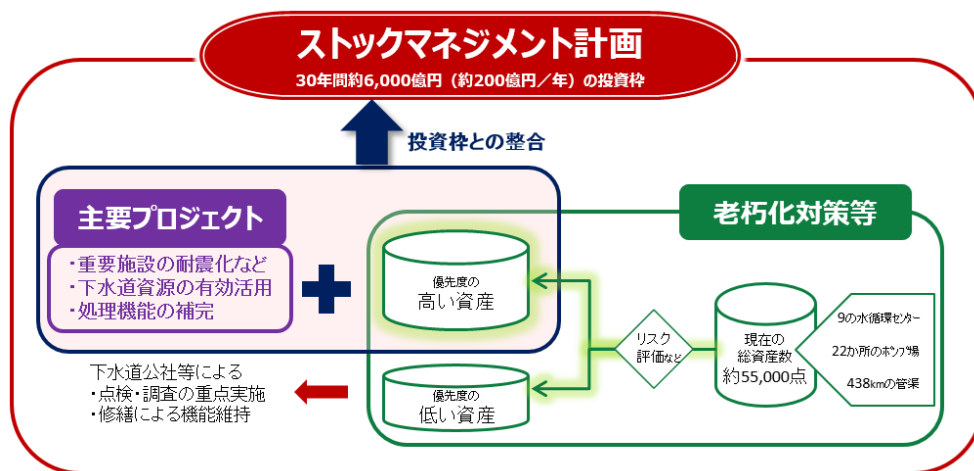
ストックマネジメント計画
30年間約6,000億円（約200億円／年）の投資枠

投資枠との整合

主要プロジェクト
・重要施設の耐震化など
・下水道資源の有効活用
・処理機能の補完

老朽化対策等

優先度の
高い資産

優先度の
低い資産

リスク
評価など

現在の
総資産数
約55,000点

9の水循環センター
22か所のポンプ場
438kmの管渠

下水道公社等による
・点検・調査の重点実施
・修繕による機能維持